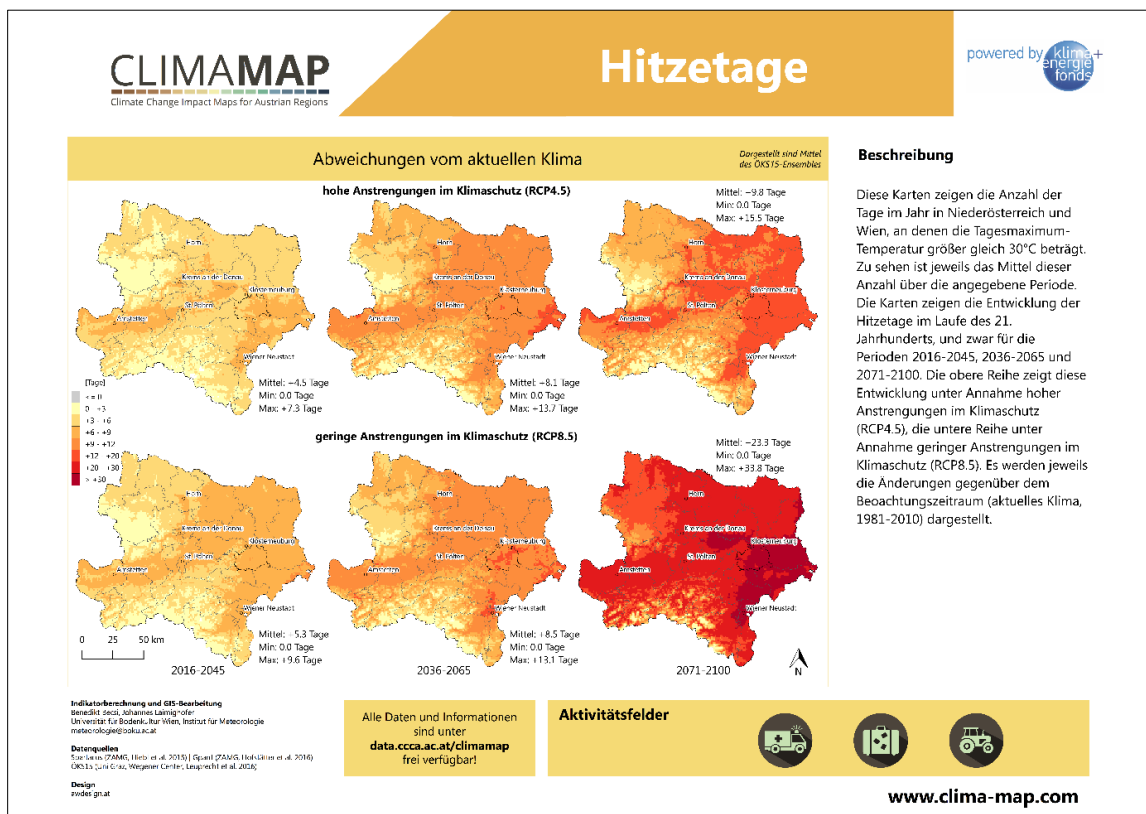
CLIMAMAP
Climate Change Impact Maps for Austrian Regions

Hitzetage

powered by klima+ energie fonds

Abweichungen vom aktuellen Klima

Dargestellt sind Mittel des ÖKS15-Ensembles

hohe Anstrengungen im Klimaschutz (RCP4.5)

Horn
Krems an der Donau
Korneuburg
St. Pölten
Amstetten
Wiener Neustadt

Mittel: +4.5 Tage
Min: 0.0 Tage
Max: +7.3 Tage

Mittel: +8.1 Tage
Min: 0.0 Tage
Max: +13.7 Tage

Mittel: +9.8 Tage
Min: 0.0 Tage
Max: +15.5 Tage

[Tage]
< = 0
0 - +3
+3 - +6
+6 - +9
+9 - +12
+12 - +20
+20 - +30
> +30

geringe Anstrengungen im Klimaschutz (RCP8.5)

Mittel: +5.3 Tage
Min: 0.0 Tage
Max: +9.6 Tage

Mittel: +8.5 Tage
Min: 0.0 Tage
Max: +13.1 Tage

Mittel: +23.3 Tage
Min: 0.0 Tage
Max: +33.8 Tage

0 25 50 km

2016-2045
2036-2065
2071-2100

N

Beschreibung

Diese Karten zeigen die Anzahl der Tage im Jahr in Niederösterreich und Wien, an denen die Tagesmaximum-Temperatur größer gleich 30°C beträgt. Zu sehen ist jeweils das Mittel dieser Anzahl über die angegebene Periode. Die Karten zeigen die Entwicklung der Hitzetage im Laufe des 21. Jahrhunderts, und zwar für die Perioden 2016-2045, 2036-2065 und 2071-2100. Die obere Reihe zeigt diese Entwicklung unter Annahme hoher Anstrengungen im Klimaschutz (RCP4.5), die untere Reihe unter Annahme geringer Anstrengungen im Klimaschutz (RCP8.5). Es werden jeweils die Änderungen gegenüber dem Beoachtungszeitraum (aktuelles Klima, 1981-2010) dargestellt.

Indikatorberechnung und GIS-Bearbeitung
Benedikt Becsi, Johannes Laimighofer
Universität für Bodenkultur Wien, Institut für Meteorologie
meteorologie@boku.ac.at

Datenquellen
SPARTACUS (ZAMG, Hiebl et al. 2016) | Gparl (ZAMG, Hofstätter et al. 2016)
ÖKS15 (Uni Graz, Wegener Center, Leuprecht et al. 2016)

Design
awdes gn.at

Alle Daten und Informationen sind unter data.ccca.ac.at/climamap frei verfügbar!

Aktivitätsfelder

www.clima-map.com